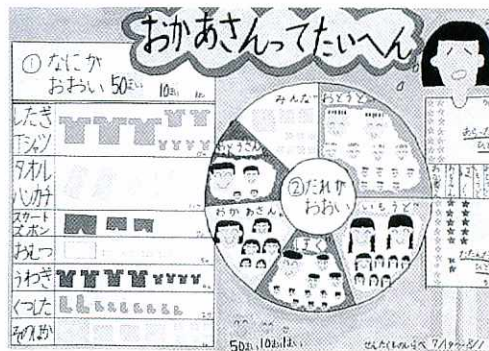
おかあさんってたいへん

① なにが おおい 50まい 10まい 1まい

したぎ Tシャツ
タオル ハンカチ
スカート ズボン
おむつ
うわぎ
くつした
そのほか

② だれが おおい

みんな
おとうと
おとうさん
おかあさん
ぼく
いもうと

50まい 10まい 1まい

せんたくものしらべ 7/19〜8/1